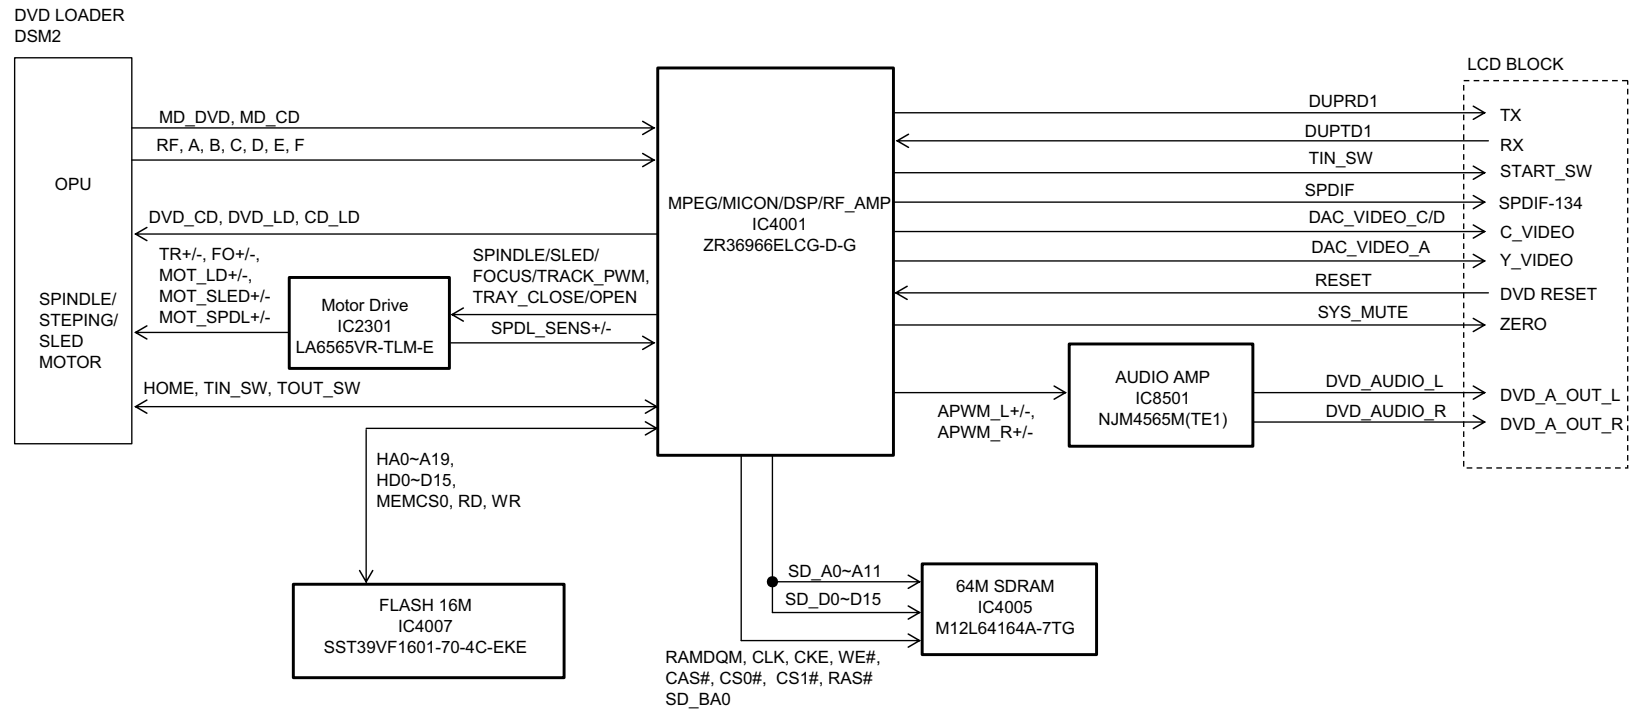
DVD LOADER
DSM2

OPU

SPINDLE/
STEPING/
SLED
MOTOR

MD_DVD, MD_CD

RF, A, B, C, D, E, F

DVD_CD, DVD_LD, CD_LD

TR+/-, FO+/-,
MOT_LD+/-,
MOT_SLED+/-
MOT_SPDL+/-

Motor Drive
IC2301
LA6565VR-TLM-E

SPINDLE/SLED/
FOCUS/TRACK_PWM,
TRAY_CLOSE/OPEN

SPDL_SENS+/-

HOME, TIN_SW, TOUT_SW

MPEG/MICON/DSP/RF_AMP
IC4001
ZR36966ELCG-D-G

HA0~A19,
HD0~D15,
MEMCS0, RD, WR

FLASH 16M
IC4007
SST39VF1601-70-4C-EKE

SD_A0~A11

SD_D0~D15

64M SDRAM
IC4005
M12L64164A-7TG

RAMDQM, CLK, CKE, WE#,
CAS#, CS0#, CS1#, RAS#
SD_BA0

LCD BLOCK

DUPRD1
TX
DUPTD1
RX
TIN_SW
START_SW
SPDIF
SPDIF-134
DAC_VIDEO_C/D
C_VIDEO
DAC_VIDEO_A
Y_VIDEO
RESET
DVD RESET
SYS_MUTE
ZERO

APWM_L+/-,
APWM_R+/-

AUDIO AMP
IC8501
NJM4565M(TE1)

DVD_AUDIO_L
DVD_A_OUT_L
DVD_AUDIO_R
DVD_A_OUT_R